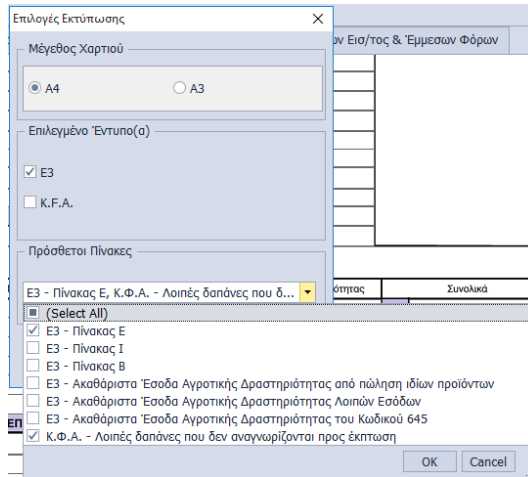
Επιλογές Εκτύπωσης

Μέγεθος Χαρτιού

A4

A3

Επιλεγμένο Έντυπο(α)

E3

K.F.A.

Πρόσθετοι Πίνακες

E3 - Πίνακας Ε, Κ.Φ.Α. - Λοιπές δαπάνες που δ...

(Select All)

E3 - Πίνακας Ε

E3 - Πίνακας Ι

E3 - Πίνακας Β

E3 - Ακαθάριστα Έσοδα Αγροτικής Δραστηριότητας από πώληση ιδίων προϊόντων

E3 - Ακαθάριστα Έσοδα Αγροτικής Δραστηριότητας Λοιπών Εσόδων

E3 - Ακαθάριστα Έσοδα Αγροτικής Δραστηριότητας του Κωδικού 645

Κ.Φ.Α. - Λοιπές δαπάνες που δεν αναγνωρίζονται προς έκπτωση

OK

Cancel

ον Εισ/τος & Έμμεσων Φόρων

ιότητας

Συνολικά

ΕΠ